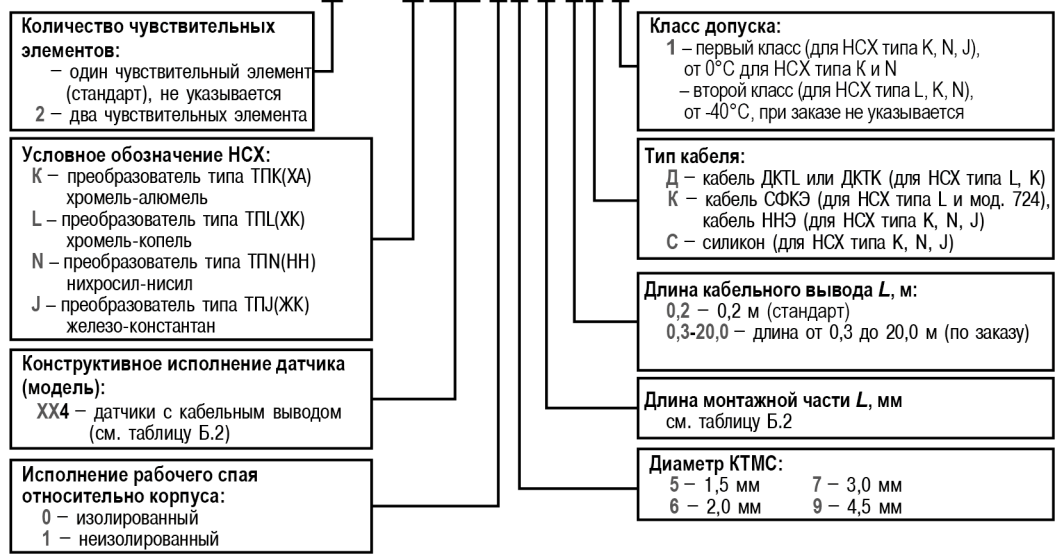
Количество чувствительных элементов:
– один чувствительный элемент (стандарт), не указывается
2 – два чувствительных элемента

Условное обозначение НСХ:
K – преобразователь типа ТПК(ХА) хромель-алюмель
L – преобразователь типа ТПL(ХК) хромель-копель
N – преобразователь типа ТПN(НН) нихросил-нисил
J – преобразователь типа ТПJ(ЖК) железо-константан

Конструктивное исполнение датчика (модель):
XX4 – датчики с кабельным выводом (см. таблицу Б.2)

Исполнение рабочего спая относительно корпуса:
0 – изолированный
1 – неизолированный

Класс допуска:
1 – первый класс (для НСХ типа K, N, J), от 0°С для НСХ типа К и N
– второй класс (для НСХ типа L, K, N), от -40°С, при заказе не указывается

Тип кабеля:
Д – кабель ДКТL или ДКТК (для НСХ типа L, K)
К – кабель СФКЭ (для НСХ типа L и мод. 724), кабель ННЭ (для НСХ типа K, N, J)
С – силикон (для НСХ типа K, N, J)

Длина кабельного вывода L, м:
0,2 – 0,2 м (стандарт)
0,3-20,0 – длина от 0,3 до 20,0 м (по заказу)

Длина монтажной части L, мм
см. таблицу Б.2

Диаметр КТМС:
5 – 1,5 мм
7 – 3,0 мм
6 – 2,0 мм
9 – 4,5 мм